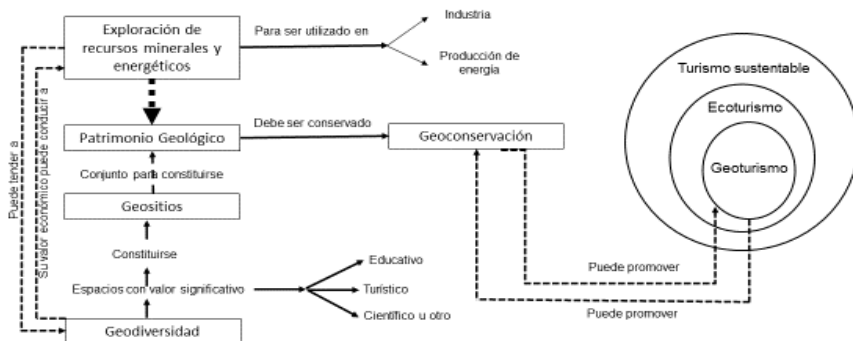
Exploración de recursos minerales y energéticos

Para ser utilizado en

Industria

Producción de energía

Puede tender a

Su valor económico puede conducir a

Patrimonio Geológico

Debe ser conservado

Geoconservación

Conjunto para constituirse

Geositios

Constituirse

Espacios con valor significativo

Educativo

Turístico

Científico u otro

Geodiversidad

Turismo sustentable

Ecoturismo

Geoturismo

Puede promover

Puede promover